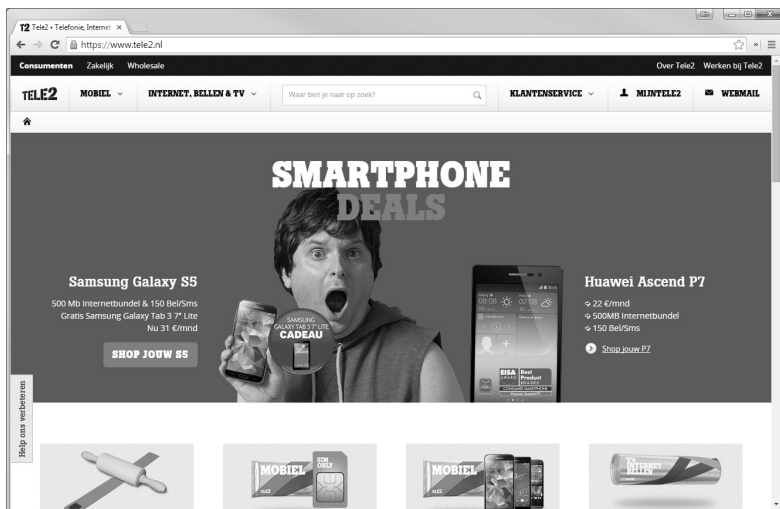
T2 Tele2 • Telefonie, Internet ×

https://www.tele2.nl

Consumenten Zakelijk Wholesale

Over Tele2 Werken bij Tele2

TELE2 MOBIEL INTERNET, BELLEN & TV Waar ben je naar op zoek? KLANTENSERVICE MIJNTELE2 WEBMAIL

SMARTPHONE DEALS

Samsung Galaxy S5

500 Mb Internetbundel & 150 Bel/Sms
Gratis Samsung Galaxy Tab 3 7" Lite
Nu 31 €/mnd

SHOP JOUW S5

SAMSUNG GALAXY TAB 3 7" LITE CADEAU

Huawei Ascend P7

22 €/mnd
500MB Internetbundel
150 Bel/Sms

Shop jouw P7

EISA Best Product 2014-2015

Help ons verbeteren

MOBIEL SIM ONLY

MOBIEL

TV INTERNET BELLEN